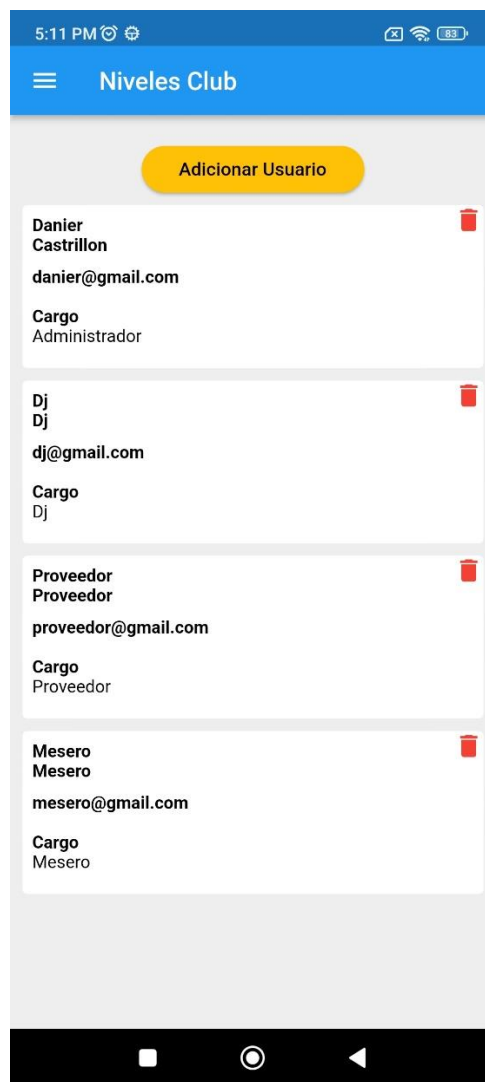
5:11 PM

83

Niveles Club

Adicionar Usuario

Danier
Castrillon

danier@gmail.com

Cargo
Administrador

Dj
Dj

dj@gmail.com

Cargo
Dj

Proveedor
Proveedor

proveedor@gmail.com

Cargo
Proveedor

Mesero
Mesero

mesero@gmail.com

Cargo
Mesero